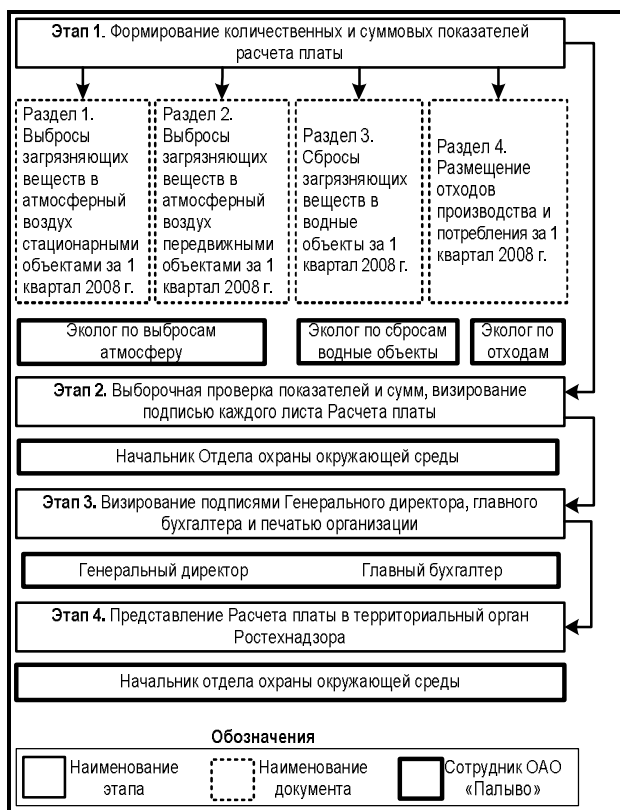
**Этап 1.** Формирование количественных и суммовых показателей расчета платы

Раздел 1. Выбросы загрязняющих веществ в атмосферный воздух стационарными объектами за 1 квартал 2008 г.

Раздел 2. Выбросы загрязняющих веществ в атмосферный воздух передвижными объектами за 1 квартал 2008 г.

Раздел 3. Сбросы загрязняющих веществ в водные объекты за 1 квартал 2008 г.

Раздел 4. Размещение отходов производства и потребления за 1 квартал 2008 г.

Эколог по выбросам атмосферу

Эколог по сбросам водные объекты

Эколог по отходам

**Этап 2.** Выборочная проверка показателей и сумм, визирование подписью каждого листа Расчета платы

Начальник Отдела охраны окружающей среды

**Этап 3.** Визирование подписями Генерального директора, главного бухгалтера и печатью организации

Генеральный директор

Главный бухгалтер

**Этап 4.** Представление Расчета платы в территориальный орган Ростехнадзора

Начальник отдела охраны окружающей среды

Обозначения

Наименование этапа

Наименование документа

Сотрудник ОАО «Палыво»